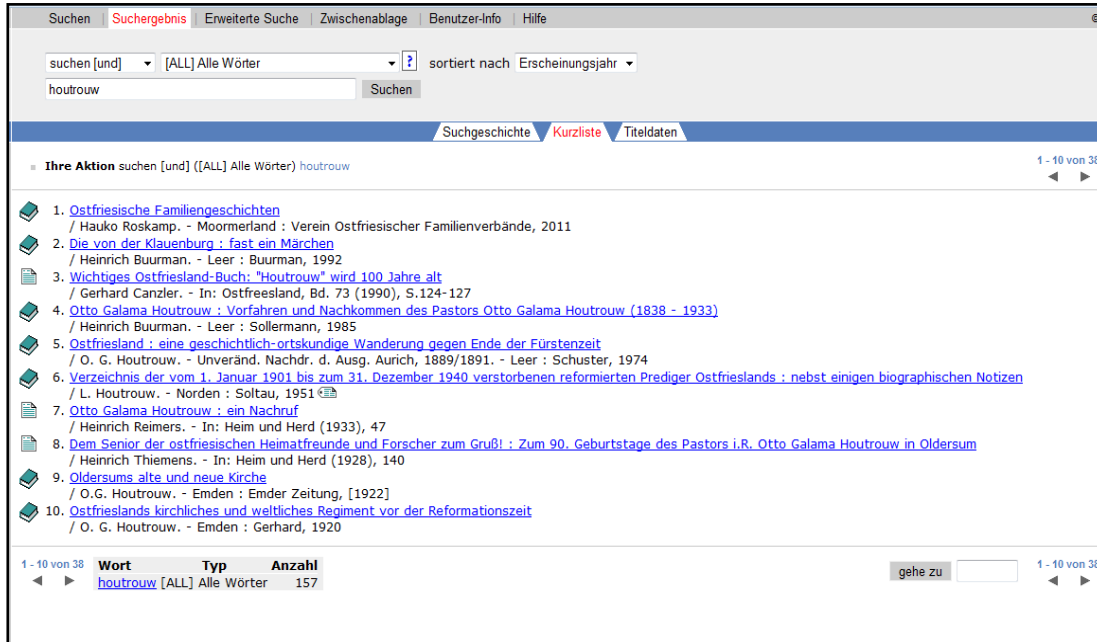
Suchen | Suchergebnis | Erweiterte Suche | Zwischenablage | Benutzer-Info | Hilfe

suchen [und] [ALL] Alle Wörter ? sortiert nach Erscheinungsjahr

houtrouw Suchen

Suchgeschichte Kurzliste Titeldaten

Ihre Aktion suchen [und] ([ALL] Alle Wörter) houtrouw

1 - 10 von 38

1. Ostfriesische Familiengeschichten
/ Hauko Roskamp. - Moormerland : Verein Ostfriesischer Familienverbände, 2011

2. Die von der Klauenburg : fast ein Märchen
/ Heinrich Buurman. - Leer : Buurman, 1992

3. Wichtiges Ostfriesland-Buch: "Houtrouw" wird 100 Jahre alt
/ Gerhard Canzler. - In: Ostfreesland, Bd. 73 (1990), S.124-127

4. Otto Galama Houtrouw : Vorfahren und Nachkommen des Pastors Otto Galama Houtrouw (1838 - 1933)
/ Heinrich Buurman. - Leer : Sollermann, 1985

5. Ostfriesland : eine geschichtlich-ortskundige Wanderung gegen Ende der Fürstenzeit
/ O. G. Houtrouw. - Unveränd. Nachdr. d. Ausg. Aurich, 1889/1891. - Leer : Schuster, 1974

6. Verzeichnis der vom 1. Januar 1901 bis zum 31. Dezember 1940 verstorbenen reformierten Prediger Ostfrieslands : nebst einigen biographischen Notizen
/ L. Houtrouw. - Norden : Soltau, 1951

7. Otto Galama Houtrouw : ein Nachruf
/ Heinrich Reimers. - In: Heim und Herd (1933), 47

8. Dem Senior der ostfriesischen Heimatfreunde und Forscher zum Gruß! : Zum 90. Geburtstage des Pastors i.R. Otto Galama Houtrouw in Oldersum
/ Heinrich Thiemens. - In: Heim und Herd (1928), 140

9. Oldersums alte und neue Kirche
/ O.G. Houtrouw. - Emden : Emder Zeitung, [1922]

10. Ostfrieslands kirchliches und weltliches Regiment vor der Reformationszeit
/ O. G. Houtrouw. - Emden : Gerhard, 1920

1 - 10 von 38

| Wort | Typ | Anzahl |
|---|---|---|
| houtrouw | [ALL] Alle Wörter | 157 |

gehe zu

1 - 10 von 38